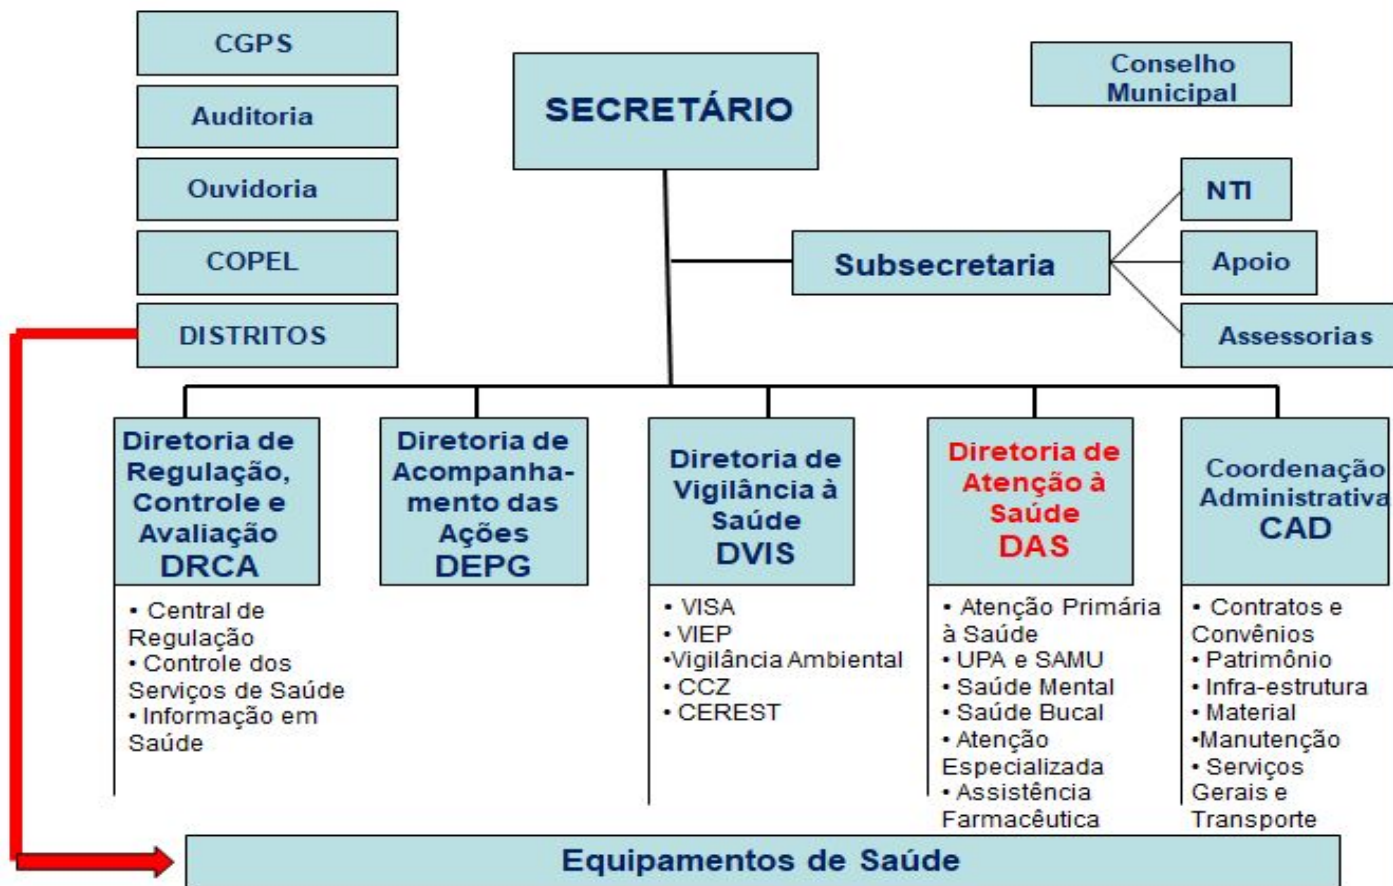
CGPS

Auditoria

Ouvidoria

COPEL

DISTRITOS

SECRETÁRIO

Conselho Municipal

NTI

Subsecretaria

Apoio

Assessorias

Diretoria de Regulação, Controle e Avaliação
DRCA

• Central de Regulação
• Controle dos Serviços de Saúde
• Informação em Saúde

Diretoria de Acompanhamento das Ações
DEPG

Diretoria de Vigilância à Saúde
DVIS

• VISA
• VIEP
•Vigilância Ambiental
• CCZ
• CEREST

Diretoria de Atenção à Saúde
DAS

• Atenção Primária à Saúde
• UPA e SAMU
• Saúde Mental
• Saúde Bucal
• Atenção Especializada
• Assistência Farmacêutica

Coordenação Administrativa
CAD

• Contratos e Convênios
• Patrimônio
• Infra-estrutura
• Material
•Manutenção
• Serviços Gerais e Transporte

Equipamentos de Saúde